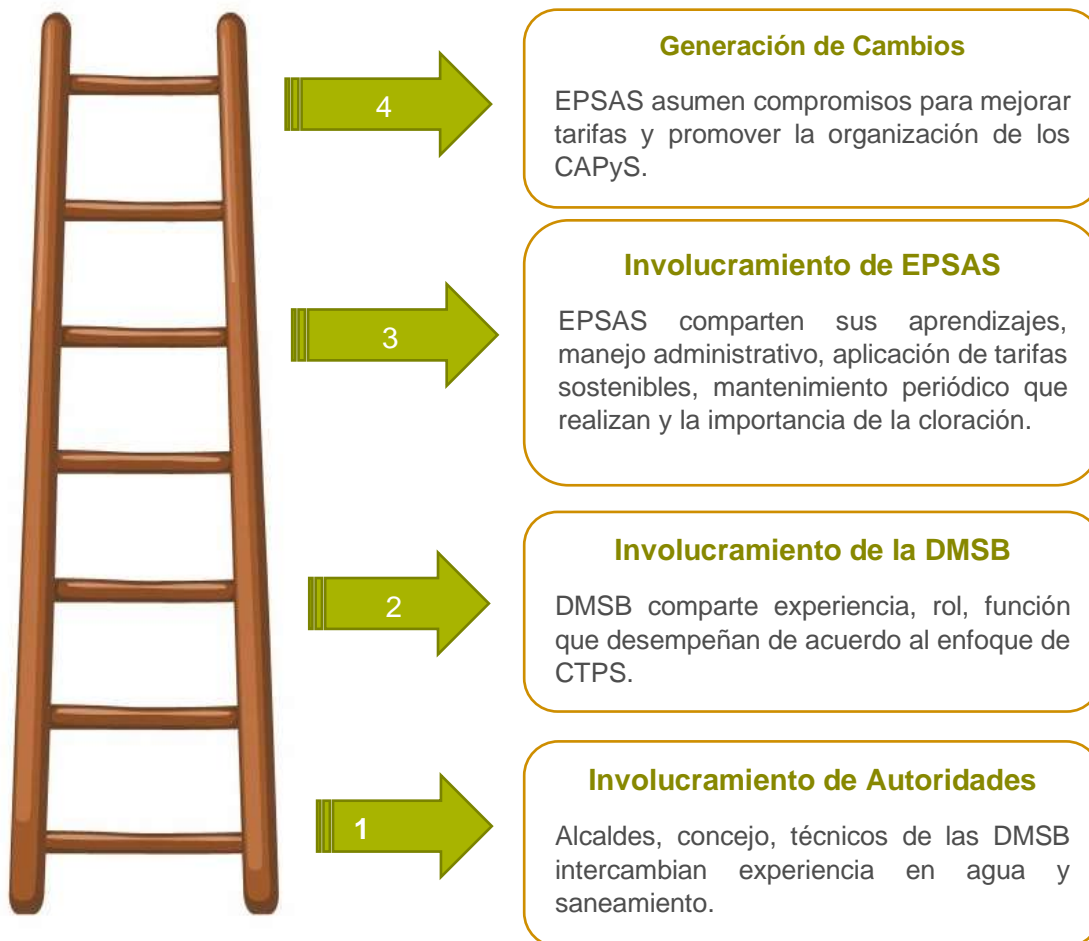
4

Generación de Cambios

EPSAS asumen compromisos para mejorar tarifas y promover la organización de los CAPyS.

3

Involucramiento de EPSAS

EPSAS comparten sus aprendizajes, manejo administrativo, aplicación de tarifas sostenibles, mantenimiento periódico que realizan y la importancia de la cloración.

2

Involucramiento de la DMSB

DMSB comparte experiencia, rol, función que desempeñan de acuerdo al enfoque de CTPS.

1

Involucramiento de Autoridades

Alcaldes, concejo, técnicos de las DMSB intercambian experiencia en agua y saneamiento.